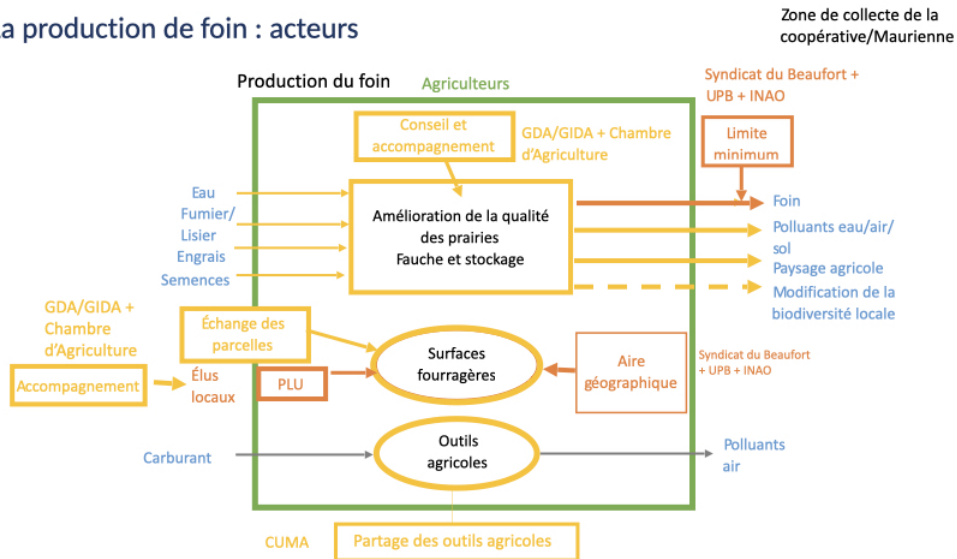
a production de foin : acteurs

Zone de collecte de la coopérative/Maurienne

Production du foin

Agriculteurs

Syndicat du Beaufort + UPB + INAO

Conseil et accompagnement

GDA/GIDA + Chambre d'Agriculture

Limite minimum

Eau

Fumier/ Lisier

Engrais

Semences

Amélioration de la qualité des prairies Fauche et stockage

Foin

Polluants eau/air/ sol

Paysage agricole

Modification de la biodiversité locale

GDA/GIDA + Chambre d'Agriculture

Échange des parcelles

Surfaces fourragères

Aire géographique

Syndicat du Beaufort + UPB + INAO

Accompagnement

Élus locaux

PLU

Carburant

Outils agricoles

Polluants air

CUMA

Partage des outils agricoles